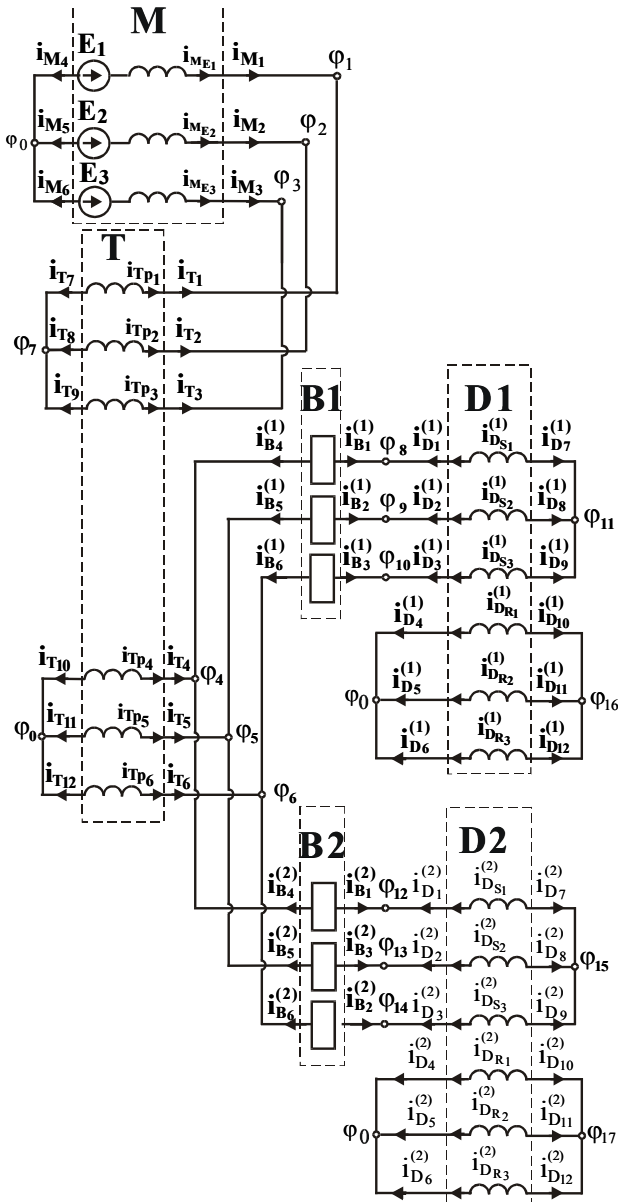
M

$i_{M4}$ $E_1$ $i_{M_{E1}}$ $i_{M1}$ $\varphi_1$

$i_{M5}$ $E_2$ $i_{M_{E2}}$ $i_{M2}$ $\varphi_2$

$\varphi_0$

$i_{M6}$ $E_3$ $i_{M_{E3}}$ $i_{M3}$ $\varphi_3$

T

$i_{T7}$ $i_{Tp_1}$ $i_{T1}$

$\varphi_7$ $i_{T8}$ $i_{Tp_2}$ $i_{T2}$

$i_{T9}$ $i_{Tp_3}$ $i_{T3}$

B1

D1

$i^{(1)}_{B_4}$ $i^{(1)}_{B_1}$ $\varphi_8$ $i^{(1)}_{D_1}$ $i^{(1)}_{D_{S1}}$ $i^{(1)}_{D_7}$

$i^{(1)}_{B_5}$ $i^{(1)}_{B_2}$ $\varphi_9$ $i^{(1)}_{D_2}$ $i^{(1)}_{D_{S2}}$ $i^{(1)}_{D_8}$ $\varphi_{11}$

$i^{(1)}_{B_6}$ $i^{(1)}_{B_3}$ $\varphi_{10}$ $i^{(1)}_{D_3}$ $i^{(1)}_{D_{S3}}$ $i^{(1)}_{D_9}$

$i^{(1)}_{D_4}$ $i^{(1)}_{D_{R1}}$ $i^{(1)}_{D_{10}}$

$i_{T10}$ $i_{Tp_4}$ $i_{T4}$ $\varphi_4$

$\varphi_0$ $i^{(1)}_{D_5}$ $i^{(1)}_{D_{R2}}$ $i^{(1)}_{D_{11}}$ $\varphi_{16}$

$\varphi_0$ $i_{T11}$ $i_{Tp_5}$ $i_{T5}$ $\varphi_5$

$i^{(1)}_{D_6}$ $i^{(1)}_{D_{R3}}$ $i^{(1)}_{D_{12}}$

$i_{T12}$ $i_{Tp_6}$ $i_{T6}$ $\varphi_6$

B2

D2

$i^{(2)}_{B_4}$ $i^{(2)}_{B_1}$ $\varphi_{12}$ $i^{(2)}_{D_1}$ $i^{(2)}_{D_{S1}}$ $i^{(2)}_{D_7}$

$i^{(2)}_{B_5}$ $i^{(2)}_{B_3}$ $\varphi_{13}$ $i^{(2)}_{D_2}$ $i^{(2)}_{D_{S2}}$ $i^{(2)}_{D_8}$ $\varphi_{15}$

$i^{(2)}_{B_6}$ $i^{(2)}_{B_2}$ $\varphi_{14}$ $i^{(2)}_{D_3}$ $i^{(2)}_{D_{S3}}$ $i^{(2)}_{D_9}$

$i^{(2)}_{D_4}$ $i^{(2)}_{D_{R1}}$ $i^{(2)}_{D_{10}}$

$\varphi_0$ $i^{(2)}_{D_5}$ $i^{(2)}_{D_{R2}}$ $i^{(2)}_{D_{11}}$ $\varphi_{17}$

$i^{(2)}_{D_6}$ $i^{(2)}_{D_{R3}}$ $i^{(2)}_{D_{12}}$